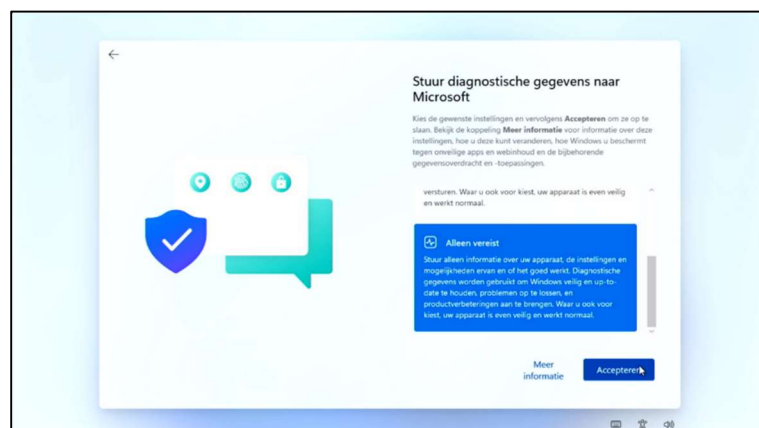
Stuur diagnostische gegevens naar Microsoft

Kies de gewenste instellingen en vervolgens Accepteren om ze op te slaan. Bekijk de koppeling Meer informatie voor informatie over deze instellingen, hoe u deze kunt veranderen, hoe Windows u beschermt tegen onveilige apps en webinhoud en de bijbehorende gegevensoverdracht en -toepassingen.

versturen. Waar u ook voor kiest, uw apparaat is even veilig en werkt normaal.

Alleen vereist

Stuur alleen informatie over uw apparaat, de instellingen en mogelijkheden ervan en of het goed werkt. Diagnostische gegevens worden gebruikt om Windows veilig en up-to-date te houden, problemen op te lossen, en productverbeteringen aan te brengen. Waar u ook voor kiest, uw apparaat is even veilig en werkt normaal.

Meer informatie

Accepteren